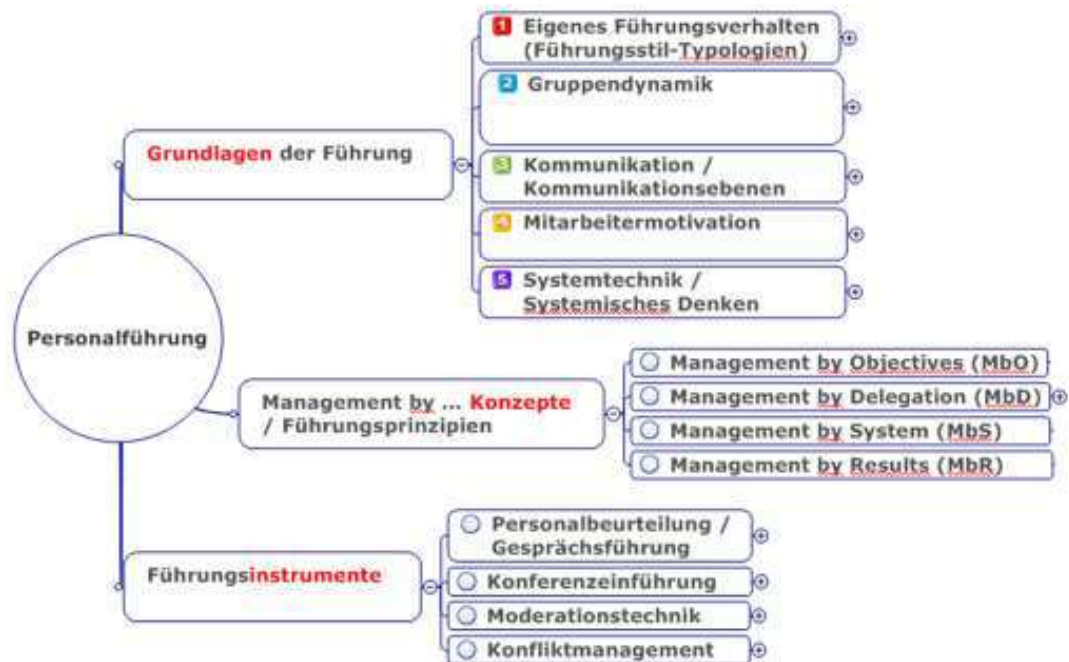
Personalführung

Grundlagen der Führung

1 Eigenes Führungsverhalten (Führungsstil-Typologien)

2 Gruppendynamik

3 Kommunikation / Kommunikationsebenen

4 Mitarbeitermotivation

5 Systemtechnik / Systemisches Denken

Management by ... Konzepte / Führungsprinzipien

Management by Objectives (MbO)

Management by Delegation (MbD)

Management by System (MbS)

Management by Results (MbR)

Führungsinstrumente

Personalbeurteilung / Gesprächsführung

Konferenzeinführung

Moderationstechnik

Konfliktmanagement